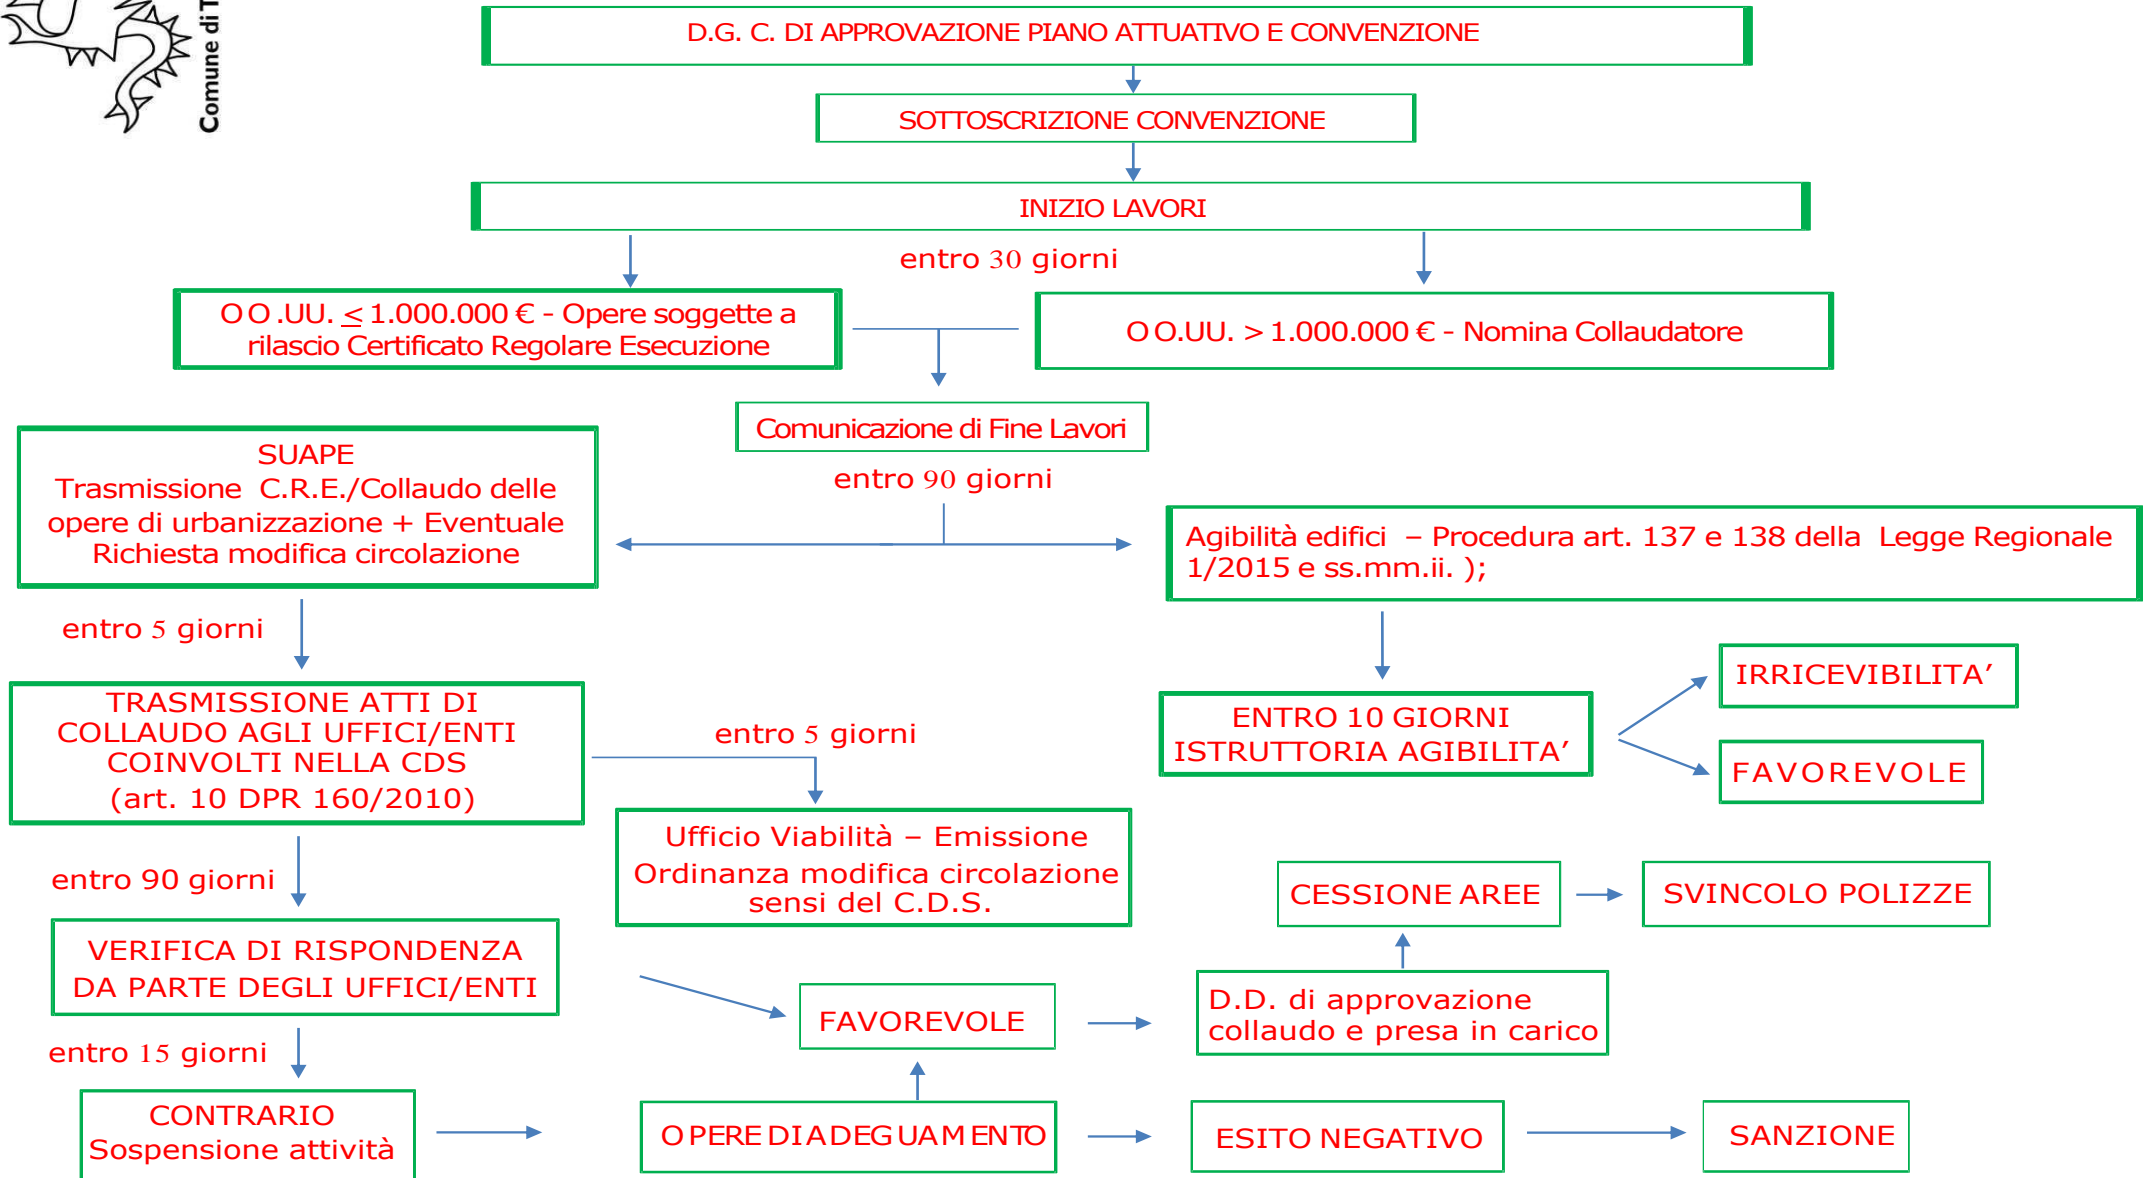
Comune di T

D.G. C. DI APPROVAZIONE PIANO ATTUATIVO E CONVENZIONE

SOTTOSCRIZIONE CONVENZIONE

INIZIO LAVORI

entro 30 giorni

O O .UU. $\leq$ 1.000.000 € - Opere soggette a rilascio Certificato Regolare Esecuzione

O O.UU. > 1.000.000 € - Nomina Collaudatore

Comunicazione di Fine Lavori

entro 90 giorni

SUAPE
Trasmissione C.R.E./Collaudo delle opere di urbanizzazione + Eventuale Richiesta modifica circolazione

Agibilità edifici – Procedura art. 137 e 138 della Legge Regionale 1/2015 e ss.mm.ii. );

entro 5 giorni

TRASMISSIONE ATTI DI COLLAUDO AGLI UFFICI/ENTI COINVOLTI NELLA CDS
(art. 10 DPR 160/2010)

entro 5 giorni

ENTRO 10 GIORNI
ISTRUTTORIA AGIBILITA'

IRRICEVIBILITA'

FAVOREVOLE

Ufficio Viabilità – Emissione Ordinanza modifica circolazione sensi del C.D.S.

entro 90 giorni

CESSIONE AREE

SVINCOLO POLIZZE

VERIFICA DI RISPONDENZA DA PARTE DEGLI UFFICI/ENTI

FAVOREVOLE

D.D. di approvazione collaudo e presa in carico

entro 15 giorni

CONTRARIO
Sospensione attività

O PERE DI ADEG UAM ENTO

ESITO NEGATIVO

SANZIONE